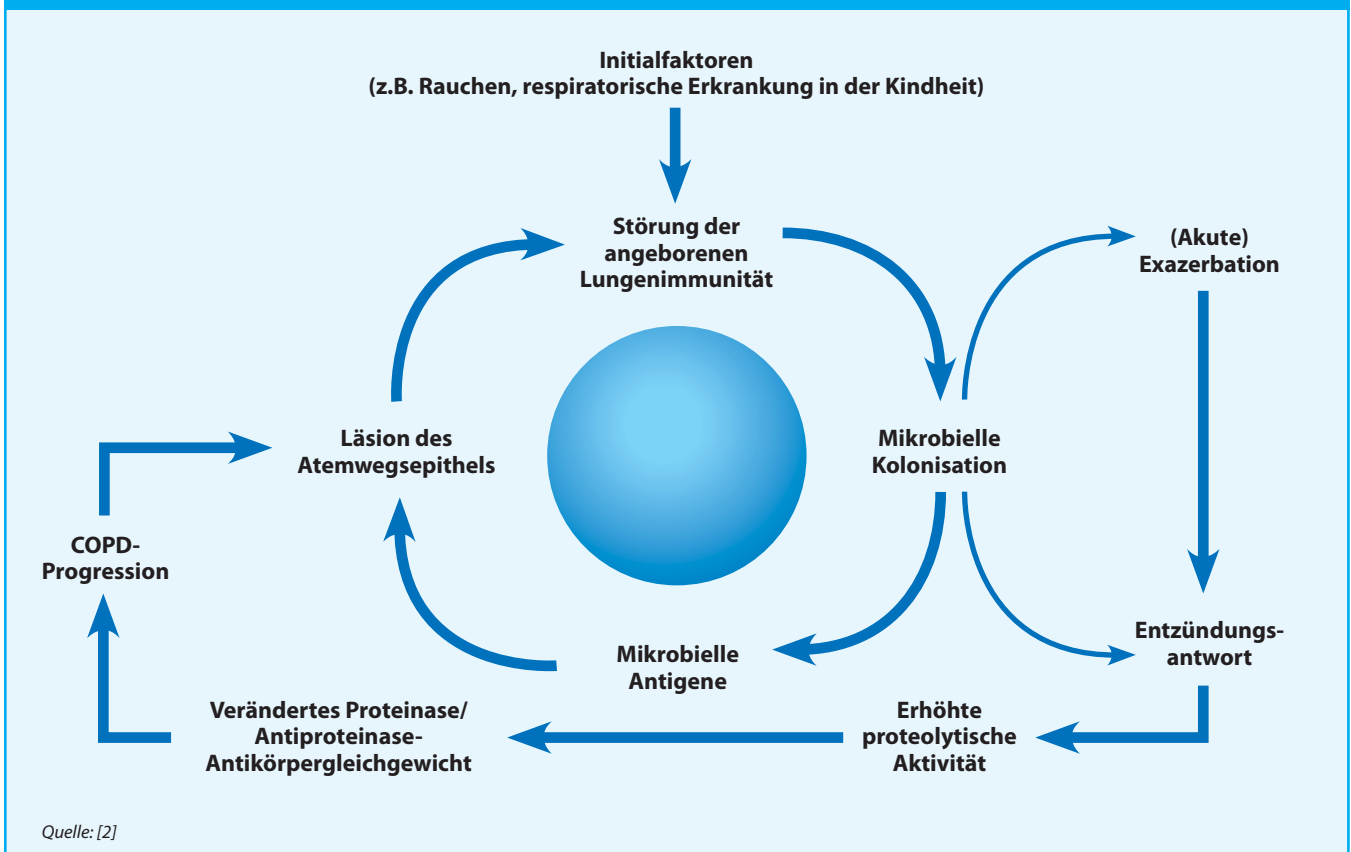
Initialfaktoren
(z.B. Rauchen, respiratorische Erkrankung in der Kindheit)

Störung der angeborenen Lungenimmunität

(Akute) Exazerbation

Läsion des Atemwegsepithels

Mikrobielle Kolonisation

COPD-Progression

Entzündungs-antwort

Mikrobielle Antigene

Verändertes Proteinase/ Antiproteinase-Antikörpergleichgewicht

Erhöhte proteolytische Aktivität

Quelle: [2]